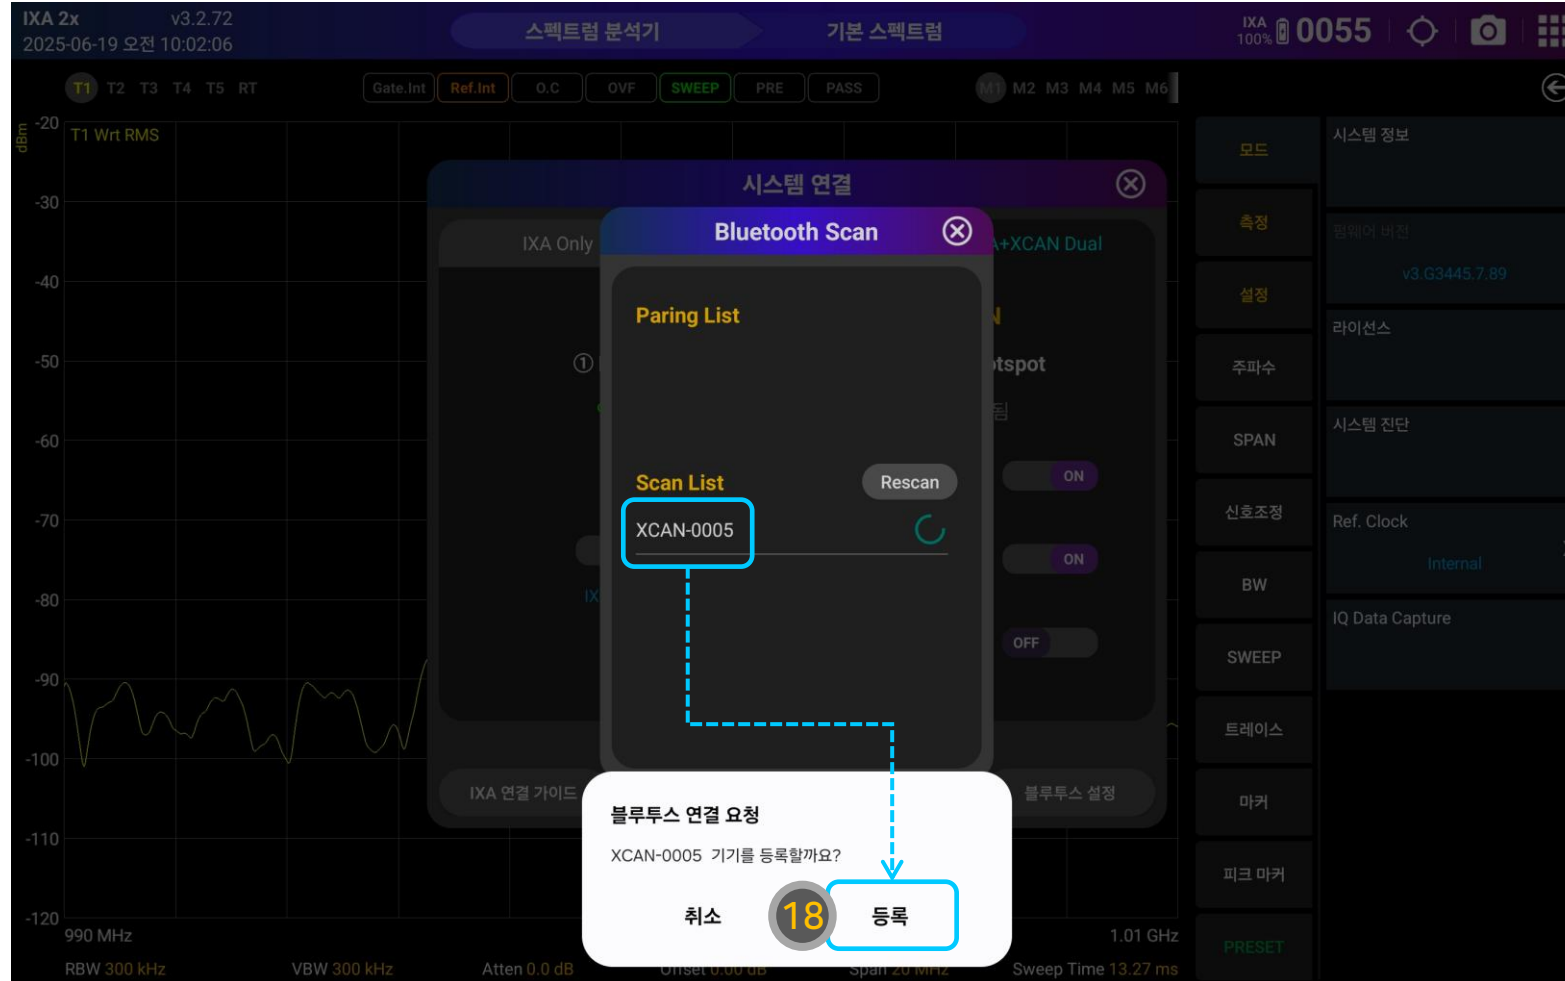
IXA 2x v3.2.72
2025-06-19 오전 10:02:06

스펙트럼 분석기 기본 스펙트럼

IXA 100% 0055

T1 T2 T3 T4 T5 RT

Gate.Int Ref.Int O.C OVF SWEEP PRE PASS

M1 M2 M3 M4 M5 M6

dBm -20 T1 Wrt RMS

-30
-40
-50
-60
-70
-80
-90
-100
-110
-120

990 MHz 1.01 GHz
RBW 300 kHz VBW 300 kHz Atten 0.0 dB Offset 0.00 dB Span 20 MHz Sweep Time 13.27 ms

시스템 연결

IXA Only +XCAN Dual

①

N
tspot
됨

ON
ON
OFF

IX

IXA 연결 가이드 블루투스 설정

Bluetooth Scan

Paring List

Scan List Rescan

XCAN-0005

블루투스 연결 요청

XCAN-0005 기기를 등록할까요?

취소 18 등록

모드
측정
설정
주파수
SPAN
신호조정
BW
SWEEP
트레이스
마커
피크 마커
PRESET

시스템 정보
펌웨어 버전
v3.G3445.7.89
라이선스
시스템 진단
Ref. Clock
Internal
IQ Data Capture